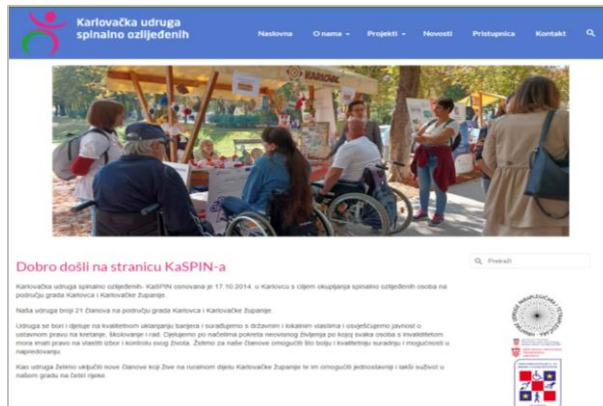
Karlovačka udruga spinalno ozlijeđenih

Naslovna
O nama
Projekti
Novosti
Pristupnica
Kontakt

KARLOVAC

Dobro došli na stranicu KaSPIN-a

Pretraži

Karlovačka udruga spinalno ozlijeđenih - KaSPIN osnovana je 17.10.2014. u Karlovcu s ciljem okupljanja spinalno ozlijeđenih osoba na području grada Karlovca i Karlovačke županije.

Naša udruga broji 21 člana na području grada Karlovca i Karlovačke županije.

Udruga se bori i djeluje na kvalitetnom uklanjanju barijera i surađujemo s državnim i lokalnim vlastima i osvješćujemo javnost o ustavnom pravu na kretanje, školovanje i rad. Djelujemo po načelima pokreta neovisnog življenja po kojoj svaka osoba s invaliditetom mora imati pravo na vlastiti izbor i kontrolu svog života. Želimo za naše članove omogućiti što bolju i kvalitetniju suradnju i mogućnosti u napredovanju.

Kao udruga želimo uključiti nove članove koji žive na ruralnom dijelu Karlovačke županije te im omogućiti jednostavniji i lakši suživot u našem gradu na četiri rijeke.

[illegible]